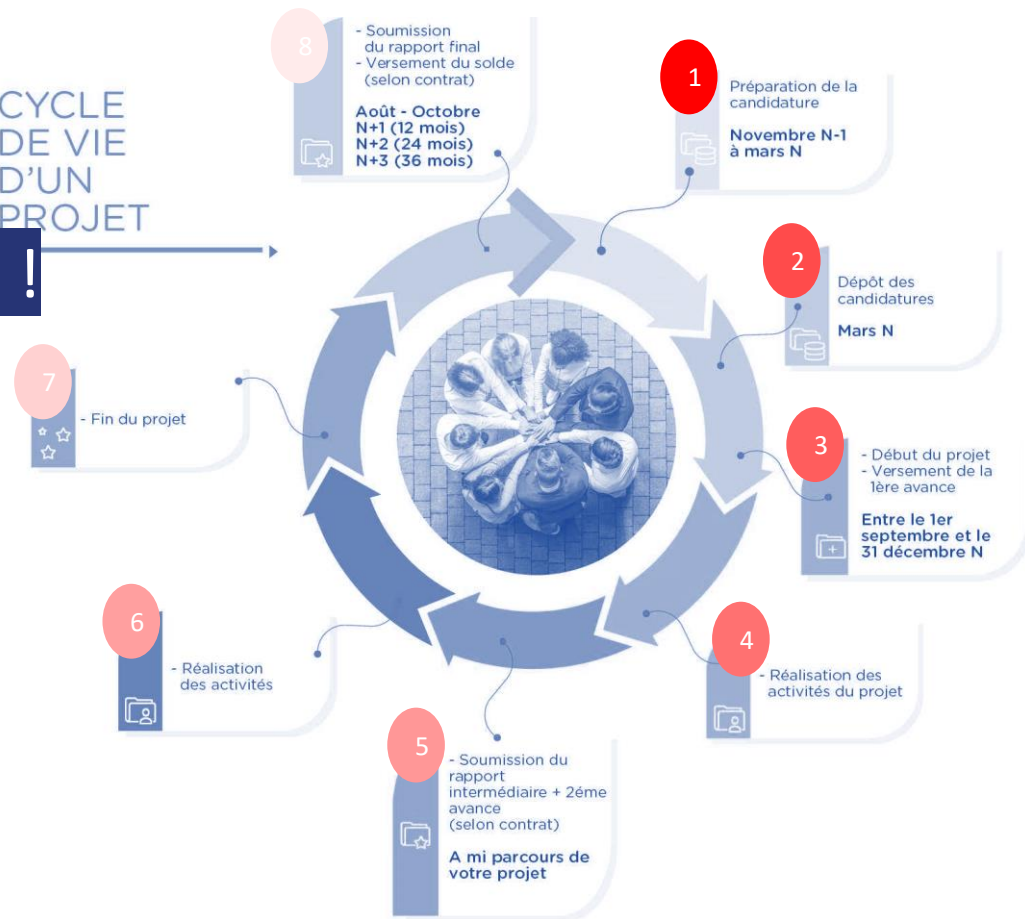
CYCLE DE VIE D'UN PROJET

!

8
- Soumission du rapport final
- Versement du solde (selon contrat)
Août - Octobre
N+1 (12 mois)
N+2 (24 mois)
N+3 (36 mois)

1
Préparation de la candidature
Novembre N-1 à mars N

2
Dépôt des candidatures
Mars N

3
- Début du projet
- Versement de la 1ère avance
Entre le 1er septembre et le 31 décembre N

4
- Réalisation des activités du projet

5
- Soumission du rapport intermédiaire + 2éme avance (selon contrat)
A mi parcours de votre projet

6
- Réalisation des activités

7
- Fin du projet